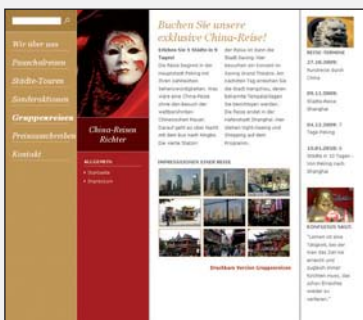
Wir über uns

Pauschalreisen

Städte-Touren

Sonderaktionen

Gruppenreisen

Preisausschreiben

Kontakt

China-Reisen Richter

ALLGEMEIN

Startseite

Impressum

Buchen Sie unsere exklusive China-Reise!

Erleben Sie 5 Städte in 9 Tagen!

Die Reise beginnt in der Hauptstadt Peking mit ihren zahlreichen Sehenswürdigkeiten. Hier sehen eine China-Reise ohne den Besuch der weltberühmten Chinesischen Mauer. Danach geht es über Nacht mit dem Bus nach Xingjiao. Die nächste Station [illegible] der Reise ist dann die Stadt Danxing. Hier besuchen wir Konzert im Danxing Grand Theatre. Am nächsten Tag erkunden Sie die Stadt Hangzhou, deren bekannte Tempelanlagen Sie besichtigen werden. Die Reise endet in der Weltstadt Shanghai, mit ihrem Nightlife, Sightseeing und Shopping auf dem Programm.

IMPRESSIONEN EINER REISE

Drucken Sie den Verlauf Gruppenreisen

NEUE TERMINE

27.10.2009: Rundreise durch China

05.11.2009: Städte-Reise Shanghai

04.12.2009: 7 Tage Peking

15.01.2010: 5 Städte in 10 Tagen - Von Peking nach Shanghai

KONFUZIUS SAGT:

"Lernen ist eine Tätigkeit, bei der man das Ziel nie erreicht und zugleich immer fürchten muss, das schon Erreichte wieder zu verlieren."